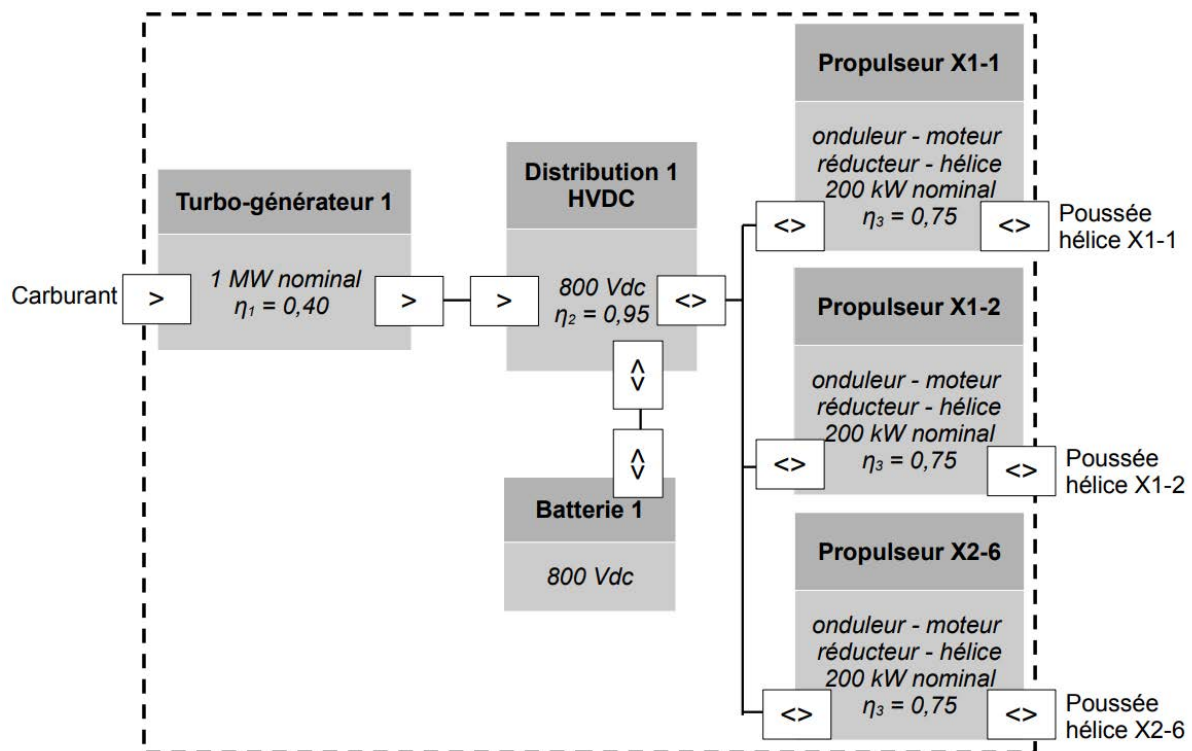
Carburant >

Turbo-générateur 1

1 MW nominal
$\eta_1 = 0,40$

>

>

Distribution 1
HVDC

800 Vdc
$\eta_2 = 0,95$

<>

^
v

^
v

Batterie 1

800 Vdc

Propulseur X1-1

onduleur - moteur
réducteur - hélice
200 kW nominal
$\eta_3 = 0,75$

<>

<> Poussée hélice X1-1

Propulseur X1-2

onduleur - moteur
réducteur - hélice
200 kW nominal
$\eta_3 = 0,75$

<>

<> Poussée hélice X1-2

Propulseur X2-6

onduleur - moteur
réducteur - hélice
200 kW nominal
$\eta_3 = 0,75$

<>

<> Poussée hélice X2-6